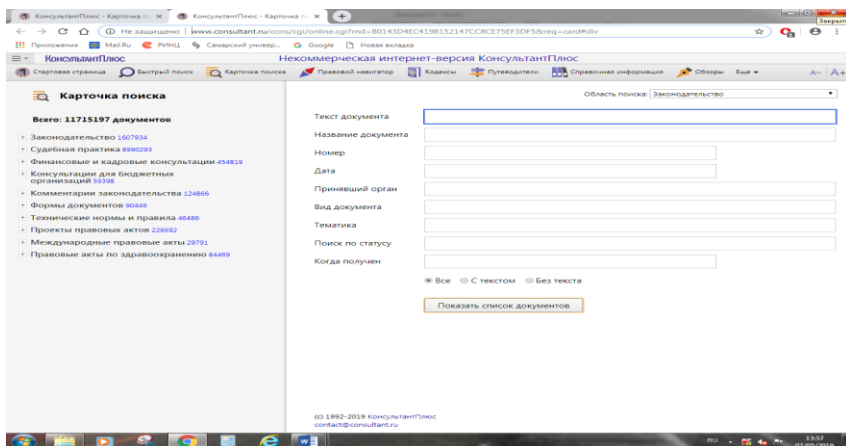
КонсультантПлюс - Карточка п ×
КонсультантПлюс - Карточка п ×
Закрыть
Не защищено | www.consultant.ru/cons/cgi/online.cgi?rnd=80143D4EC419B152147CC8CE75EF3DF5&req=card#div
Приложения Mail.Ru РИНЦ Самарский универ... Google Новая вкладка
КонсультантПлюс
Некоммерческая интернет-версия КонсультантПлюс
Стартовая страница Быстрый поиск Карточка поиска Правовой навигатор Кодексы Путеводители Справочная информация Обзоры Еще
A- A+

Карточка поиска

Всего: 11715197 документов

Законодательство 1607934
Судебная практика 8990293
Финансовые и кадровые консультации 454819
Консультации для бюджетных организаций 59398
Комментарии законодательства 124866
Формы документов 90449
Технические нормы и правила 46486
Проекты правовых актов 226692
Международные правовые акты 29791
Правовые акты по здравоохранению 84469

Область поиска: Законодательство

Текст документа
Название документа
Номер
Дата
Принявший орган
Вид документа
Тематика
Поиск по статусу
Когда получен

Все С текстом Без текста

Показать список документов

(c) 1992-2019 КонсультантПлюс
contact@consultant.ru

RU 13:57 07.05.2019